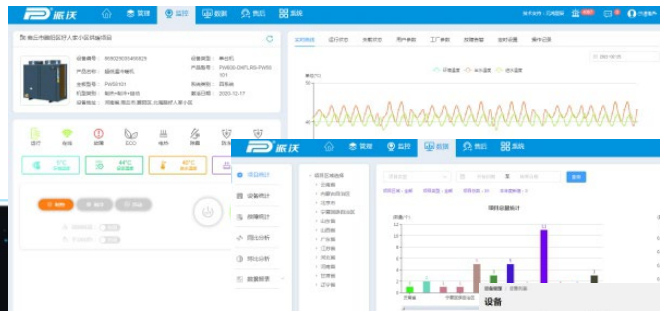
派沃
管理
监控
数据
售后
系统

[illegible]

设备编号: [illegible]
设备类型: 单台机
产品名称: 超低温冷暖机
产品型号: PW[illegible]
主机型号: PWS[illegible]
机组类型: 四系统
安装时间: 2020-12-17

运行
待机
故障
ECO
制热
除霜

实时数据
运行状态
参数状态
用户参数
工厂参数
故障管理
定时设置
操作记录

派沃
管理
监控
数据
售后
系统

项目统计
设备统计
故障统计
用户分析
报表分析
数据报表

项目设备统计

设备